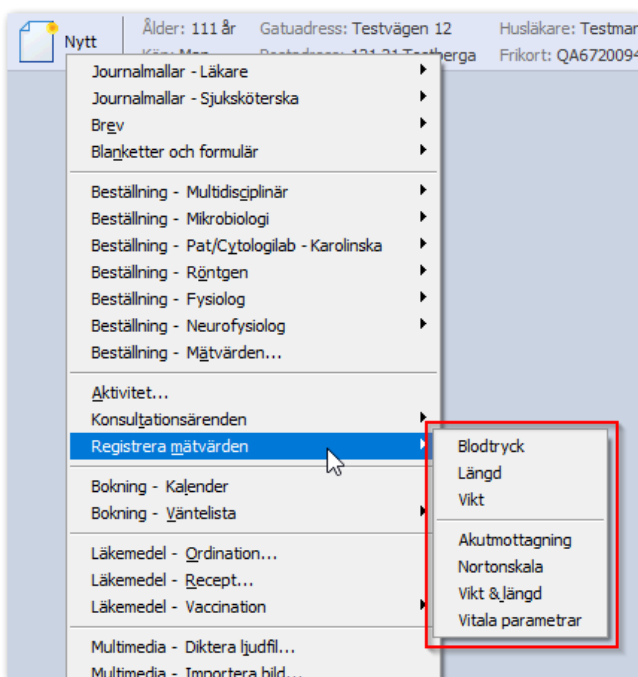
Nytt

Ålder: 111 år
Kön: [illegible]
Gatuadress: Testvägen 12
Postadress: 121 21 Testberga
Husläkare: Testmar
Frikort: QA6720094

Journalmallar - Läkare
Journalmallar - Sjuksköterska
Brev
Blanketter och formulär

Beställning - Multidisciplinär
Beställning - Mikrobiologi
Beställning - Pat/Cytologilab - Karolinska
Beställning - Röntgen
Beställning - Fysiolog
Beställning - Neurofysiolog
Beställning - Mätvärden...

Aktivitet...
Konsultationsärenden
Registrera mätvärden

Bokning - Kalender
Bokning - Väntelista

Läkemedel - Ordination...
Läkemedel - Recept...
Läkemedel - Vaccination

Multimedia - Diktera ljudfil...
Multimedia - Importera bild...

Blodtryck
Längd
Vikt

Akutmottagning
Nortonskala
Vikt & längd
Vitala parametrar